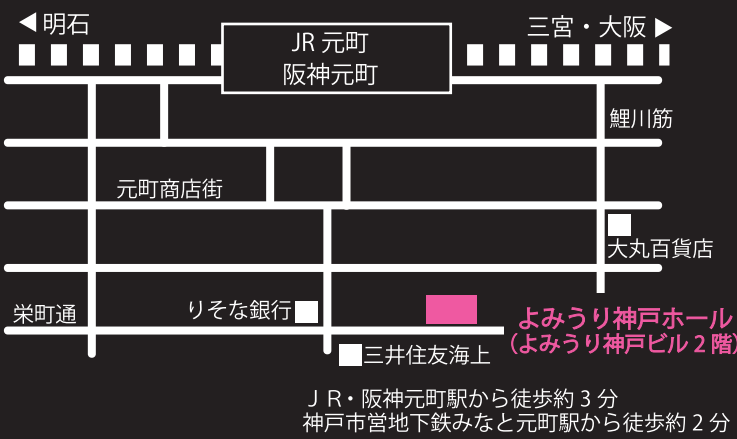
◀明石

三宮・大阪 ▶

JR 元町
阪神元町

鯉川筋

元町商店街

大丸百貨店

栄町通

りそな銀行

よみうり神戸ホール
（よみうり神戸ビル２階）

三井住友海上

ＪＲ・阪神元町駅から徒歩約３分
神戸市営地下鉄みなと元町駅から徒歩約２分